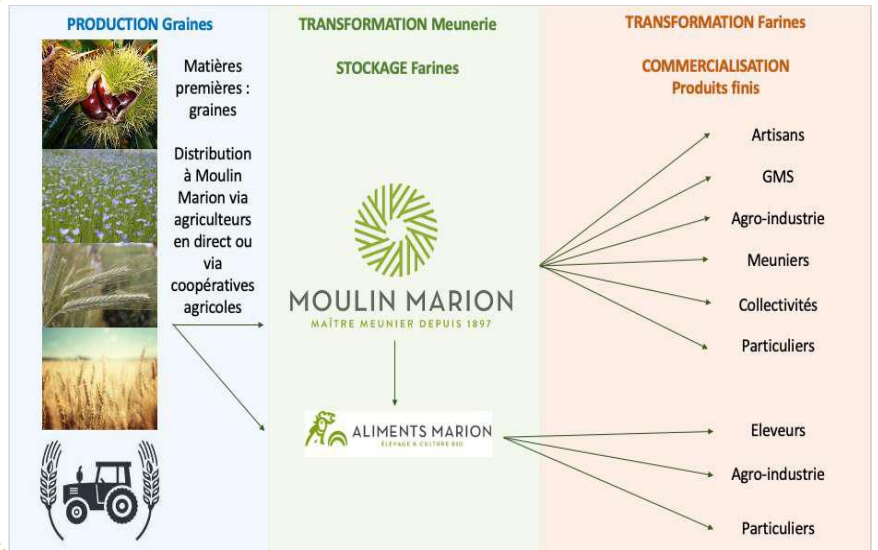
PRODUCTION Graines

Matières premières : graines

Distribution à Moulin Marion via agriculteurs en direct ou via coopératives agricoles

TRANSFORMATION Meunerie

STOCKAGE Farines

MOULIN MARION
MAÎTRE MEUNIER DEPUIS 1897

ALIMENTS MARION
ÉLEVAGE & CULTURE BIO

TRANSFORMATION Farines

COMMERCIALISATION
Produits finis

Artisans

GMS

Agro-industrie

Meuniers

Collectivités

Particuliers

Eleveurs

Agro-industrie

Particuliers